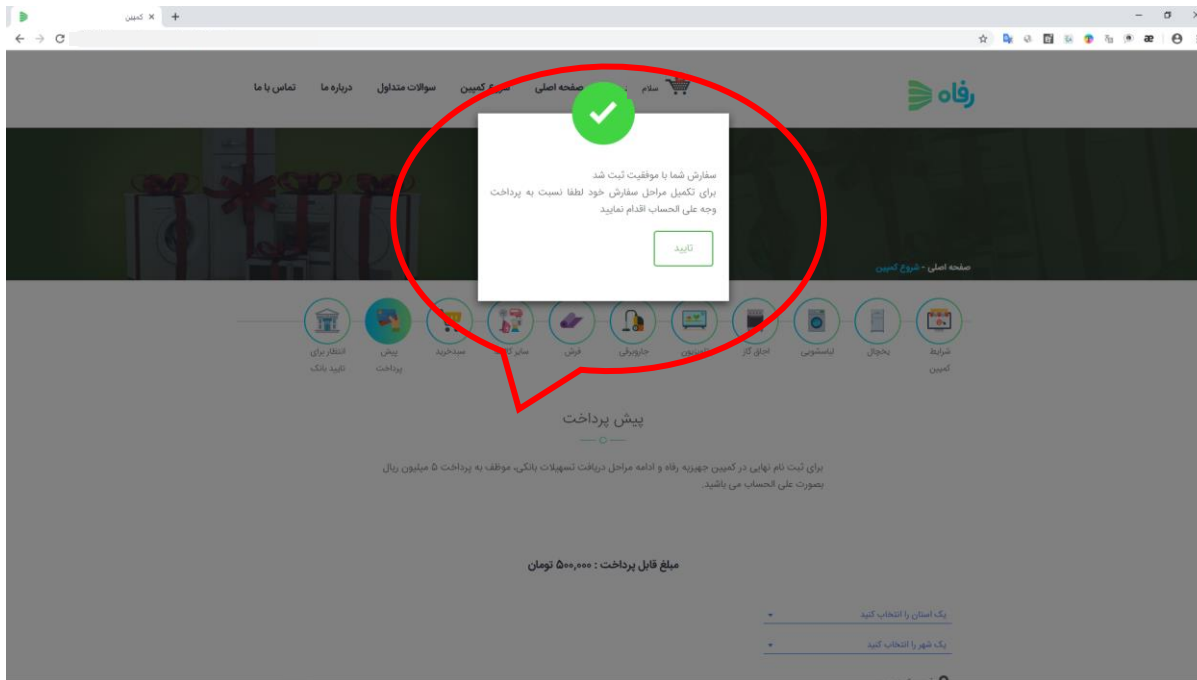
کمپین ×

رفاه

سلام صفحه اصلی شروع کمپین سوالات متداول درباره ما تماس با ما

سفارش شما با موفقیت ثبت شد
برای تکمیل مراحل سفارش خود لطفا نسبت به پرداخت وجه علی الحساب اقدام نمایید

تایید

صفحه اصلی - شروع کمپین

شرایط کمپین یخچال لباسشویی اجاق گاز تلویزیون جاروبرقی فرش سایر کالاها سبدخرید پیش پرداخت انتظار برای تایید بانک

پیش پرداخت

برای ثبت نام نهایی در کمپین جهیزیه رفاه و ادامه مراحل دریافت تسهیلات بانکی، موظف به پرداخت ۵ میلیون ریال بصورت علی الحساب می باشید.

مبلغ قابل پرداخت : ۵۰۰,۰۰۰ تومان

یک استان را انتخاب کنید

یک شهر را انتخاب کنید